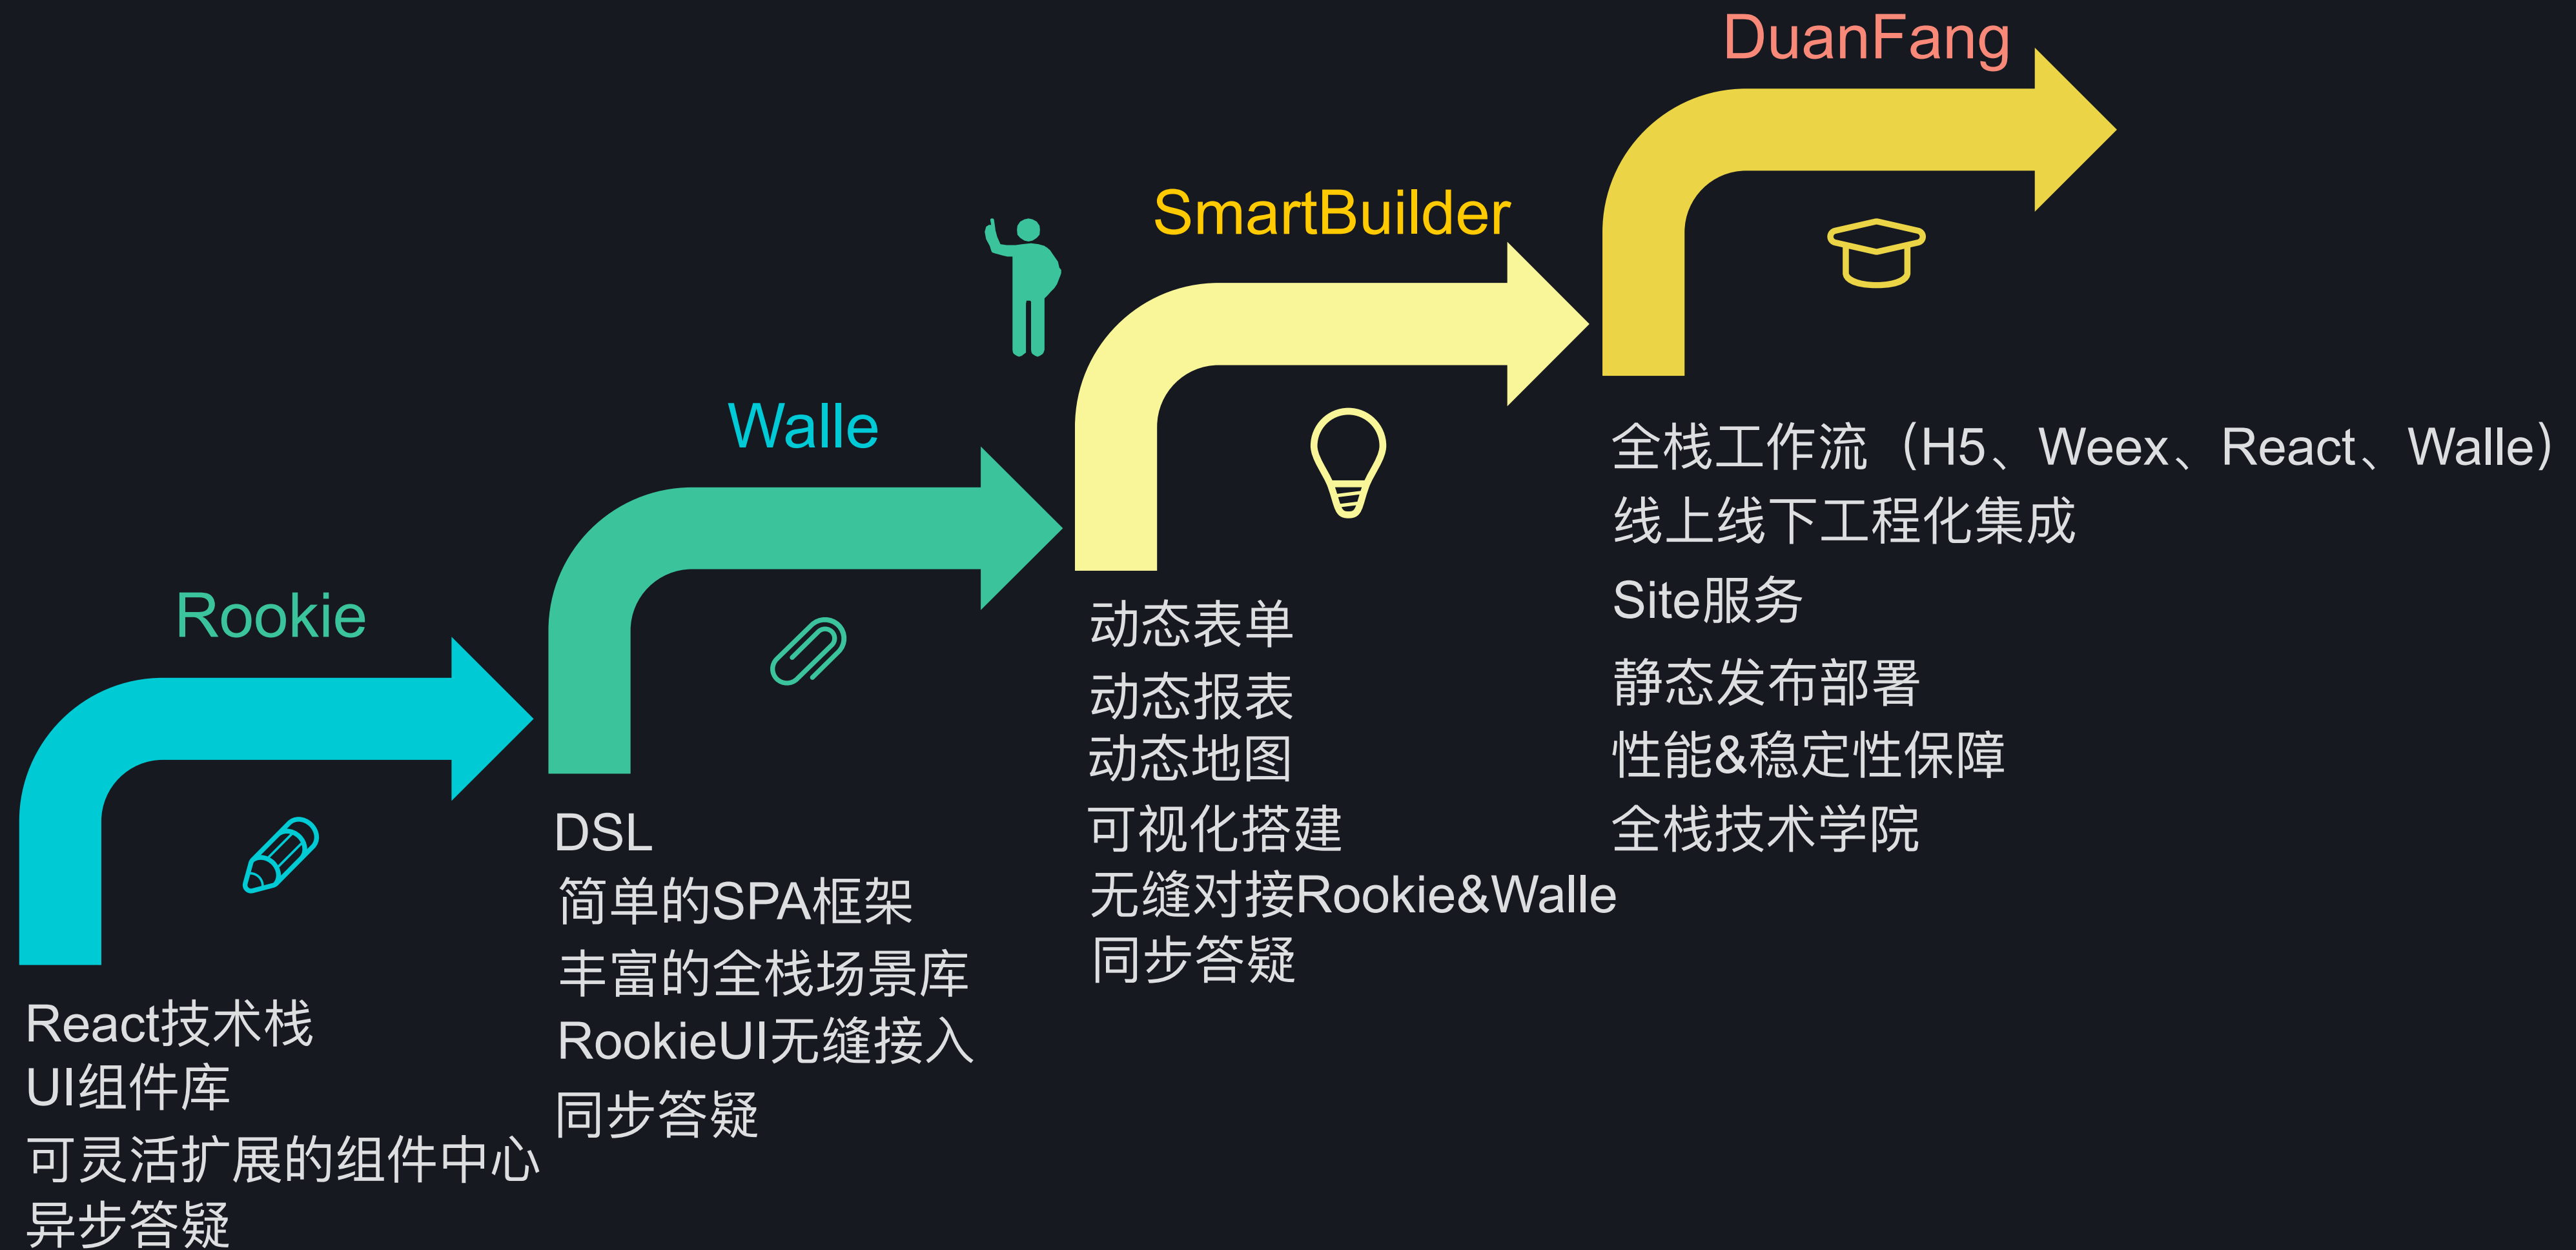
Rookie

React技术栈
UI组件库
可灵活扩展的组件中心
异步答疑

Walle

DSL
简单的SPA框架
丰富的全栈场景库
RookieUI无缝接入
同步答疑

SmartBuilder

动态表单
动态报表
动态地图
可视化搭建
无缝对接Rookie&Walle
同步答疑

DuanFang

全栈工作流（H5、Weex、React、Walle）
线上线下工程化集成
Site服务
静态发布部署
性能&稳定性保障
全栈技术学院